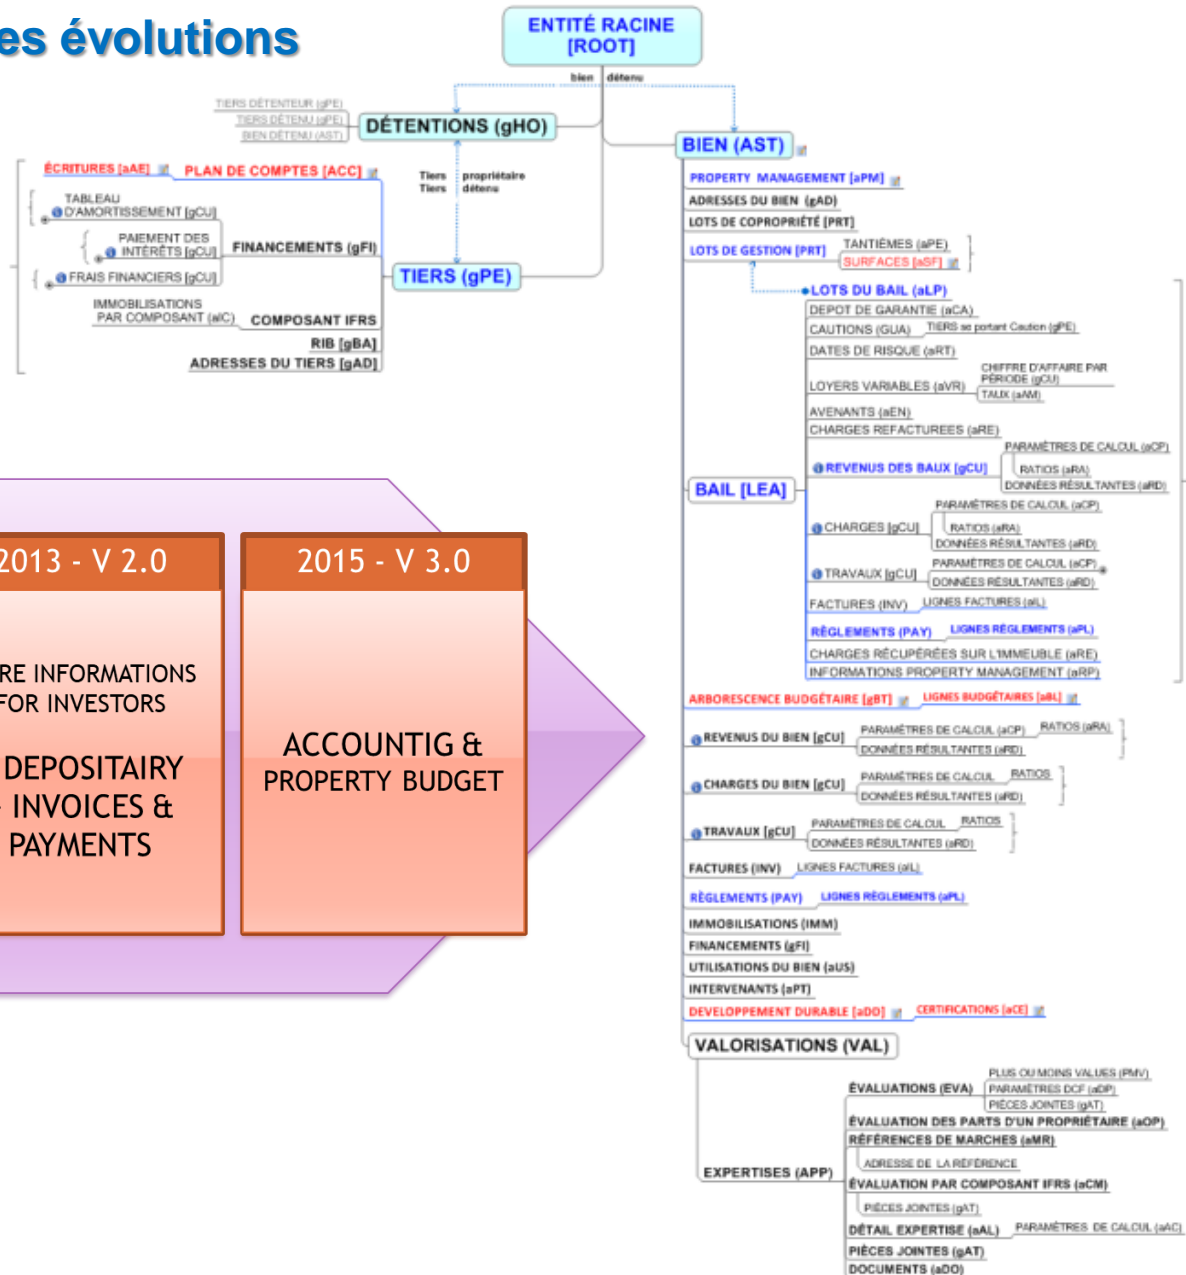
es évolutions

ENTITÉ RACINE
[ROOT]

bien détenu

TIERS DÉTENTEUR (gPE)
TIERS DÉTENU (gPE)
BIEN DÉTENU (AST)
DÉTENTIONS (gHO)

Tiers propriétaire
Tiers détenu

BIEN (AST)

ÉCRITURES [aAE] PLAN DE COMPTES [ACC]
TABLEAU D'AMORTISSEMENT [gCU]
PAIEMENT DES INTÉRÊTS [gCU]
FINANCEMENTS (gFI)
FRAIS FINANCIERS [gCU]
TIERS (gPE)
IMMOBILISATIONS PAR COMPOSANT (aIC)
COMPOSANT IFRS
RIB [gBA]
ADRESSES DU TIERS [gAD]

PROPERTY MANAGEMENT [aPM]
ADRESSES DU BIEN (gAD)
LOTS DE COPROPRIÉTÉ [PRT]
LOTS DE GESTION [PRT]
TANTIÈMES (aPE)
SURFACES [aSF]
LOTS DU BAIL (aLP)
DEPOT DE GARANTIE (aCA)
CAUTIONS (GUA) TIERS se portant Caution (gPE)
DATES DE RISQUE (aRT)
CHIFFRE D'AFFAIRE PAR PÉRIODE (gCU)
LOYERS VARIABLES (aVR)
TAUX (aAM)
AVENANTS (aEN)
CHARGES REFACTUREES (aRE)
PARAMÈTRES DE CALCUL (aCP)
REVENUS DES BAUX [gCU]
RATIOS (aRA)
DONNÉES RÉSULTANTES (aRD)
BAIL [LEA]
PARAMÈTRES DE CALCUL (aCP)
CHARGES [gCU]
RATIOS (aRA)
DONNÉES RÉSULTANTES (aRD)
PARAMÈTRES DE CALCUL (aCP)
TRAVAUX [gCU]
DONNÉES RÉSULTANTES (aRD)
FACTURES (INV) LIGNES FACTURES (aIL)
RÈGLEMENTS (PAY) LIGNES RÈGLEMENTS (aPL)
CHARGES RÉCUPÉRÉES SUR L'IMMEUBLE (aRE)
INFORMATIONS PROPERTY MANAGEMENT (aRP)
ARBORESCENCE BUDGÉTAIRE [gBT] LIGNES BUDGÉTAIRES [aBL]
REVENUS DU BIEN [gCU]
PARAMÈTRES DE CALCUL (aCP) RATIOS (aRA)
DONNÉES RÉSULTANTES (aRD)
CHARGES DU BIEN [gCU]
PARAMÈTRES DE CALCUL RATIOS
DONNÉES RÉSULTANTES (aRD)
TRAVAUX [gCU]
PARAMÈTRES DE CALCUL RATIOS
DONNÉES RÉSULTANTES (aRD)
FACTURES (INV) LIGNES FACTURES (aIL)
RÈGLEMENTS (PAY) LIGNES RÈGLEMENTS (aPL)
IMMOBILISATIONS (IMM)
FINANCEMENTS (gFI)
UTILISATIONS DU BIEN (aUS)
INTERVENANTS (aPT)
DEVELOPPEMENT DURABLE [aDO] CERTIFICATIONS [aCE]
VALORISATIONS (VAL)
PLUS OU MOINS VALUES (PMV)
ÉVALUATIONS (EVA)
PARAMÈTRES DCF (aDP)
PIÈCES JOINTES (gAT)
ÉVALUATION DES PARTS D'UN PROPRIÉTAIRE (aOP)
RÉFÉRENCES DE MARCHES (aMR)
ADRESSE DE LA RÉFÉRENCE
EXPERTISES (APP)
ÉVALUATION PAR COMPOSANT IFRS (aCM)
PIÈCES JOINTES (gAT)
DÉTAIL EXPERTISE (aAL) PARAMÈTRES DE CALCUL (aAC)
PIÈCES JOINTES (gAT)
DOCUMENTS (aDO)

2013 - V 2.0
RE INFORMATIONS FOR INVESTORS
DEPOSITAIRY - INVOICES & PAYMENTS

2015 - V 3.0
ACCOUNTIG & PROPERTY BUDGET